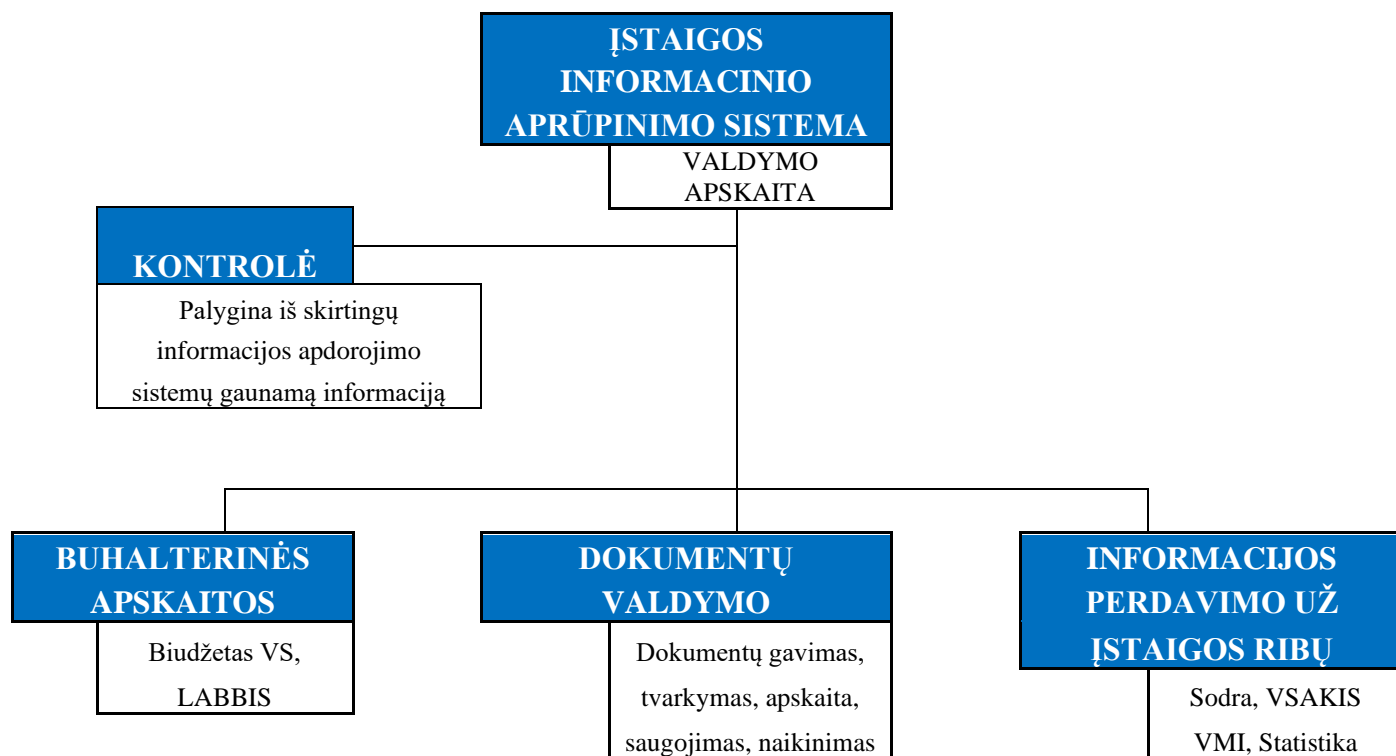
ĮSTAIGOS INFORMACINIO APRŪPINIMO SISTEMA

VALDYMO APSKAITA

KONTROLĖ

Palygina iš skirtingų informacijos apdorojimo sistemų gaunamą informaciją

BUHALTERINĖS APSKAITOS

Biudžetas VS, LABBIS

DOKUMENTŲ VALDYMO

Dokumentų gavimas, tvarkymas, apskaita, saugojimas, naikinimas

INFORMACIJOS PERDAVIMO UŽ ĮSTAIGOS RIBŲ

Sodra, VSAKIS VMI, Statistika